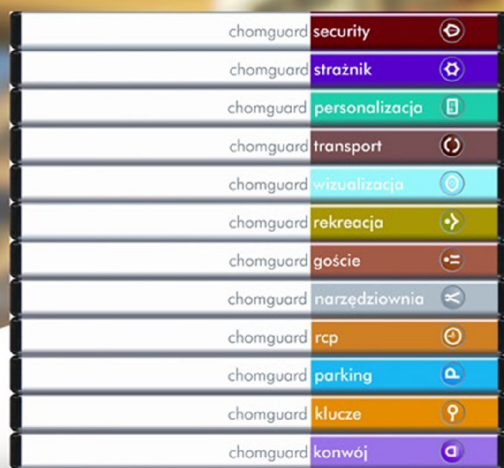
chomguard security
chomguard strażnik
chomguard personalizacja
chomguard transport
chomguard wizualizacja
chomguard rekreacja
chomguard goście
chomguard narzędziownia
chomguard rcp
chomguard parking
chomguard klucze
chomguard konwój